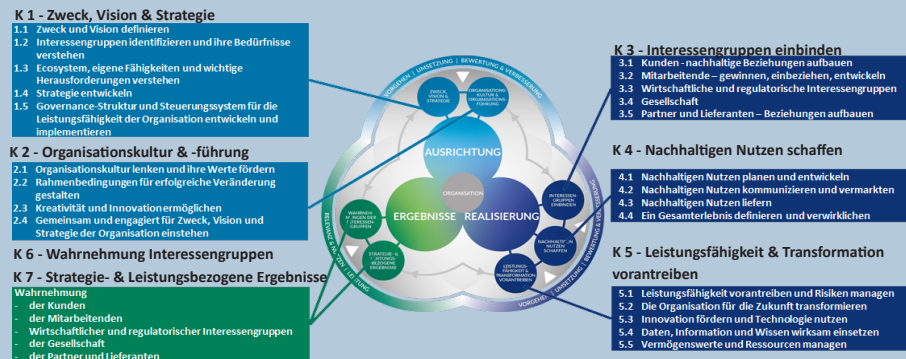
K 1 - Zweck, Vision & Strategie

1.1 Zweck und Vision definieren
1.2 Interessengruppen identifizieren und ihre Bedürfnisse verstehen
1.3 Ecosystem, eigene Fähigkeiten und wichtige Herausforderungen verstehen
1.4 Strategie entwickeln
1.5 Governance-Struktur und Steuerungssystem für die Leistungsfähigkeit der Organisation entwickeln und implementieren

K 2 - Organisationskultur & -führung

2.1 Organisationskultur lenken und ihre Werte fördern
2.2 Rahmenbedingungen für erfolgreiche Veränderung gestalten
2.3 Kreativität und Innovation ermöglichen
2.4 Gemeinsam und engagiert für Zweck, Vision und Strategie der Organisation einstehen

K 6 - Wahrnehmung Interessengruppen

K 7 - Strategie- & Leistungsbezogene Ergebnisse

Wahrnehmung
- der Kunden
- der Mitarbeitenden
- Wirtschaftlicher und regulatorischer Interessengruppen
- der Gesellschaft
- der Partner und Lieferanten

VORGEHEN | UMSETZUNG | BEWERTUNG & VERBESSERUNG

ZWECK, VISION & STRATEGIE
ORGANISATIONS-KULTUR & ORGANISATIONS-FÜHRUNG
AUSRICHTUNG
ORGANISATION
ERGEBNISSE
REALISIERUNG
INTERESSEN-GRUPPEN EINBINDEN
NACHHALTIGEN NUTZEN SCHAFFEN
LEISTUNGS-FÄHIGKEIT & TRANSFORMATION VORANTREIBEN
WAHRNEHMUNGEN DER INTERESSEN-GRUPPEN
STRATEGIE- & LEISTUNGS-BEZOGENE ERGEBNISSE
RELEVANZ & NUTZEN | LEISTUNG
VORGEHEN | UMSETZUNG | BEWERTUNG & VERBESSERUNG

K 3 - Interessengruppen einbinden

3.1 Kunden - nachhaltige Beziehungen aufbauen
3.2 Mitarbeitende – gewinnen, einbeziehen, entwickeln
3.3 Wirtschaftliche und regulatorische Interessengruppen
3.4 Gesellschaft
3.5 Partner und Lieferanten – Beziehungen aufbauen

K 4 - Nachhaltigen Nutzen schaffen

4.1 Nachhaltigen Nutzen planen und entwickeln
4.2 Nachhaltigen Nutzen kommunizieren und vermarkten
4.3 Nachhaltigen Nutzen liefern
4.4 Ein Gesamterlebnis definieren und verwirklichen

K 5 - Leistungsfähigkeit & Transformation vorantreiben

5.1 Leistungsfähigkeit vorantreiben und Risiken managen
5.2 Die Organisation für die Zukunft transformieren
5.3 Innovation fördern und Technologie nutzen
5.4 Daten, Information und Wissen wirksam einsetzen
5.5 Vermögenswerte und Ressourcen managen